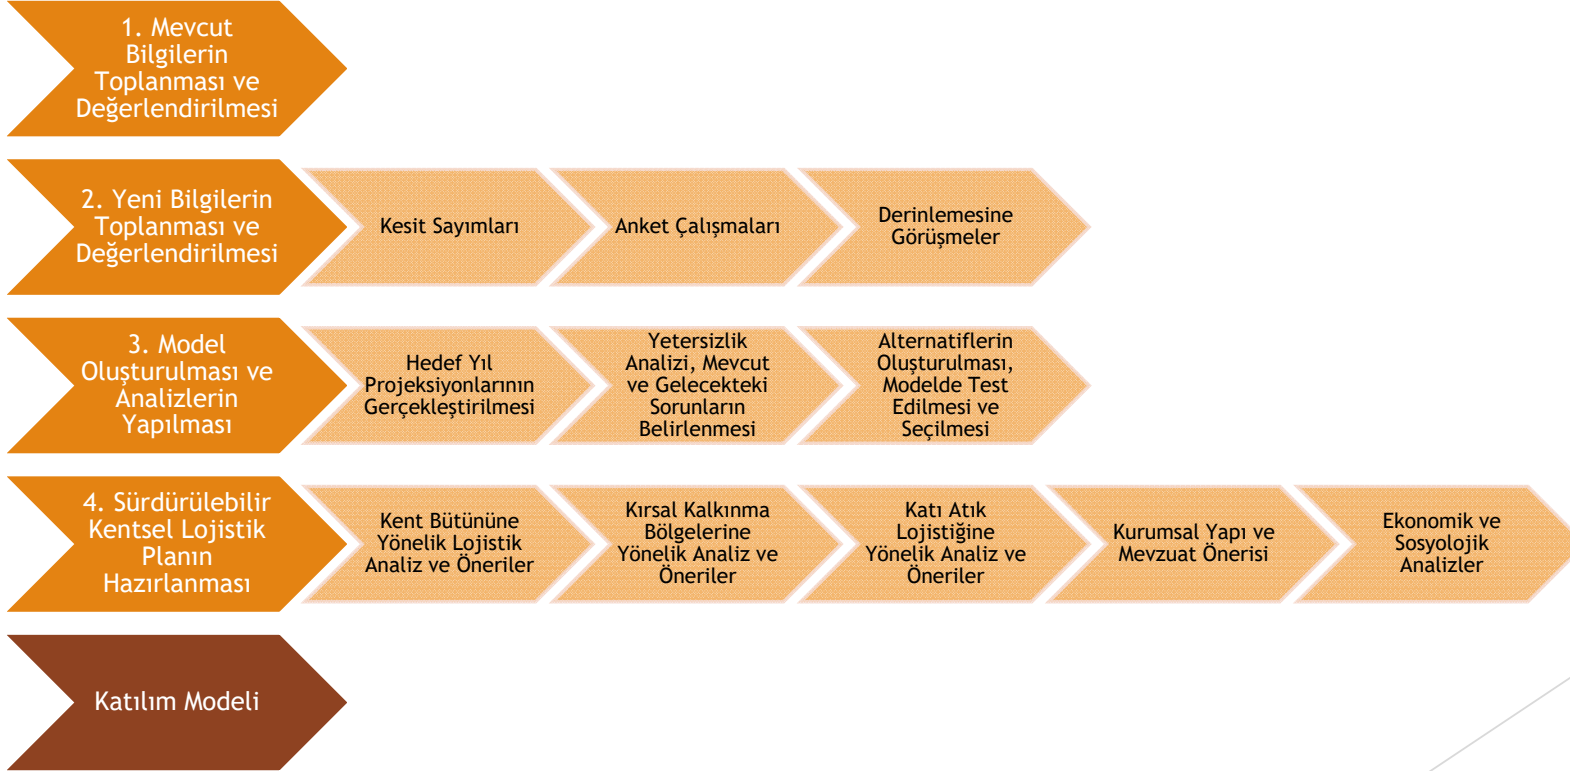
1. Mevcut Bilgilerin Toplanması ve Değerlendirilmesi

2. Yeni Bilgilerin Toplanması ve Değerlendirilmesi

Kesit Sayımları

Anket Çalışmaları

Derinlemesine Görüşmeler

3. Model Oluşturulması ve Analizlerin Yapılması

Hedef Yıl Projeksiyonlarının Gerçekleştirilmesi

Yetersizlik Analizi, Mevcut ve Gelecekteki Sorunların Belirlenmesi

Alternatiflerin Oluşturulması, Modelde Test Edilmesi ve Seçilmesi

4. Sürdürülebilir Kentsel Lojistik Planın Hazırlanması

Kent Bütününe Yönelik Lojistik Analiz ve Öneriler

Kırsal Kalkınma Bölgelerine Yönelik Analiz ve Öneriler

Katı Atık Lojistiğine Yönelik Analiz ve Öneriler

Kurumsal Yapı ve Mevzuat Önerisi

Ekonomik ve Sosyolojik Analizler

Katılım Modeli